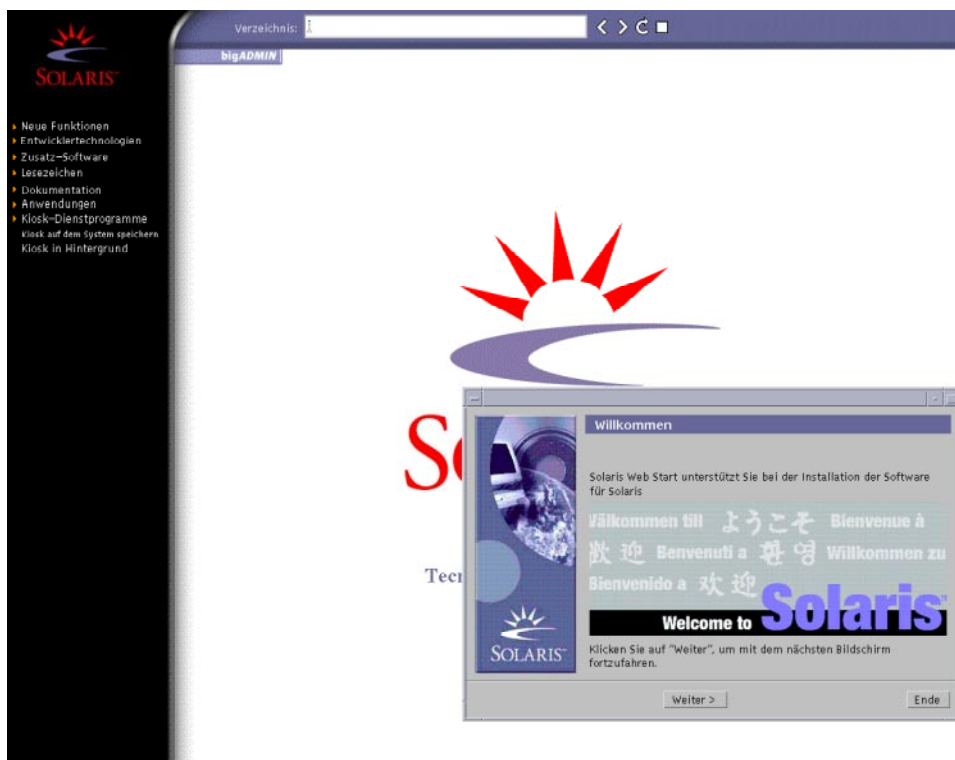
SOLARIS

Neue Funktionen
Entwicklertechnologien
Zusatz-Software
Lesezeichen
Dokumentation
Anwendungen
Kiosk-Dienstprogramme
Kiosk auf dem System speichern
Kiosk in Hintergrund

Verzeichnis:

bigADMIN

So

Tecı

Willkommen

Solaris Web Start unterstützt Sie bei der Installation der Software für Solaris

Välkommen till ようこそ Bienvenue à 歓迎 Benvenuti a 환영 Willkommen zu Bienvenido a 欢迎

Welcome to Solaris

SOLARIS

Klicken Sie auf "Weiter", um mit dem nächsten Bildschirm fortzufahren.

Weiter >

Ende